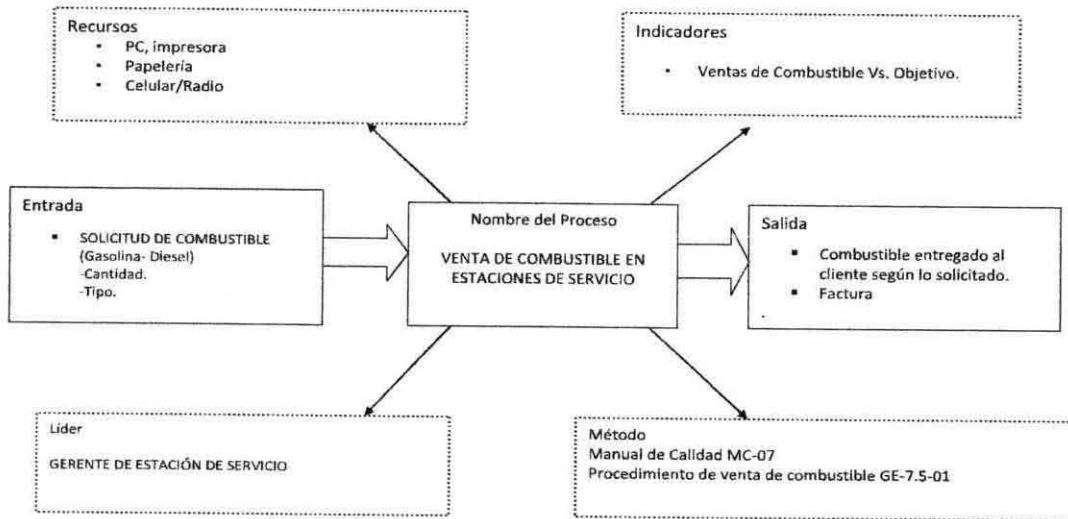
Recursos
- PC, impresora
- Papelería
- Celular/Radio

Indicadores
- Ventas de Combustible Vs. Objetivo.

Entrada
- SOLICITUD DE COMBUSTIBLE (Gasolina- Diesel)
-Cantidad.
-Tipo.

Nombre del Proceso

VENTA DE COMBUSTIBLE EN ESTACIONES DE SERVICIO

Salida
- Combustible entregado al cliente según lo solicitado.
- Factura

Líder

GERENTE DE ESTACIÓN DE SERVICIO

Método
Manual de Calidad MC-07
Procedimiento de venta de combustible GE-7.5-01